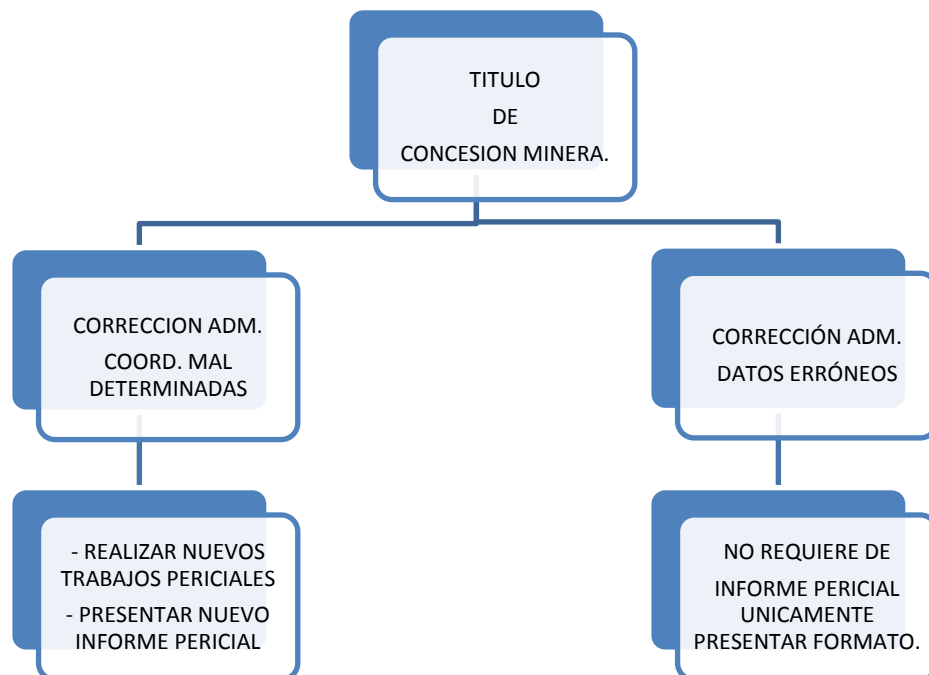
TITULO
DE
CONCESION MINERA.

CORRECCION ADM.
COORD. MAL DETERMINADAS

- REALIZAR NUEVOS TRABAJOS PERICIALES
- PRESENTAR NUEVO INFORME PERICIAL

CORRECCIÓN ADM.
DATOS ERRÓNEOS

NO REQUIERE DE
INFORME PERICIAL UNICAMENTE PRESENTAR FORMATO.